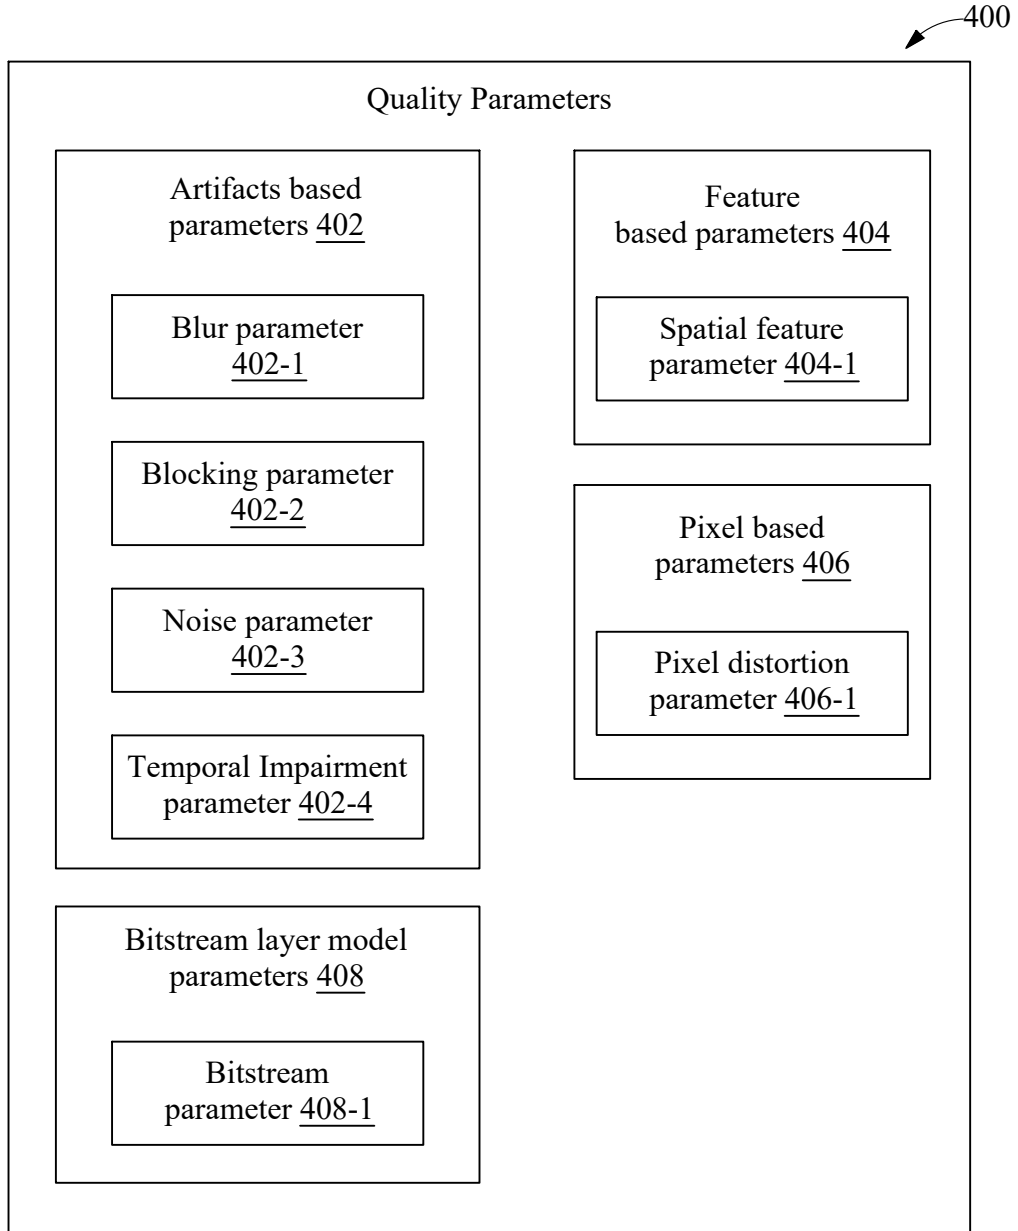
400

Quality Parameters

Artifacts based parameters 402

Blur parameter 402-1

Blocking parameter 402-2

Noise parameter 402-3

Temporal Impairment parameter 402-4

Feature based parameters 404

Spatial feature parameter 404-1

Pixel based parameters 406

Pixel distortion parameter 406-1

Bitstream layer model parameters 408

Bitstream parameter 408-1